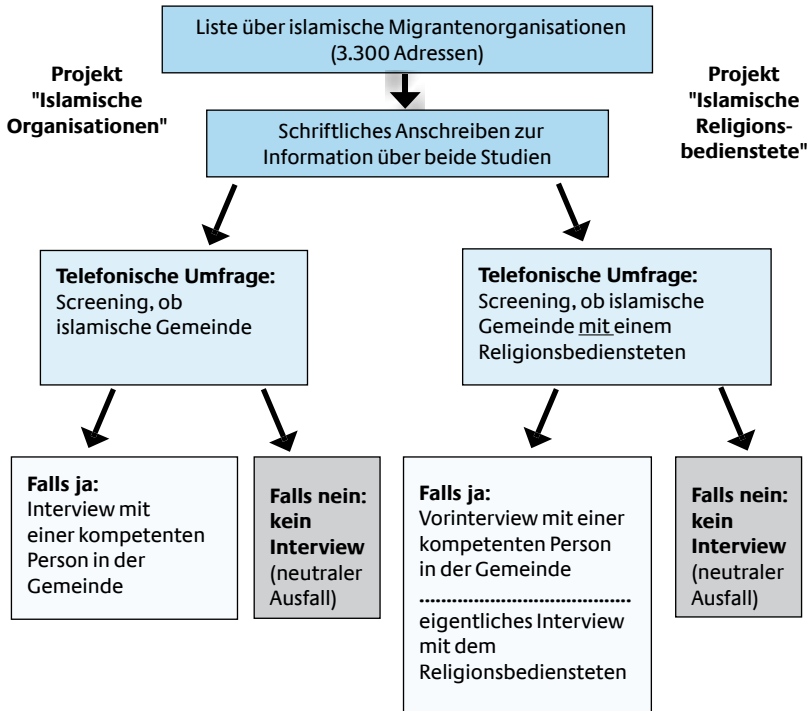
Liste über islamische Migrantenorganisationen (3.300 Adressen)

Projekt "Islamische Organisationen"

Projekt "Islamische Religionsbedienstete"

Schriftliches Anschreiben zur Information über beide Studien

**Telefonische Umfrage:** Screening, ob islamische Gemeinde

**Telefonische Umfrage:** Screening, ob islamische Gemeinde mit einem Religionsbediensteten

**Falls ja:** Interview mit einer kompetenten Person in der Gemeinde

**Falls nein:** **kein Interview** (neutraler Ausfall)

**Falls ja:** Vorinterview mit einer kompetenten Person in der Gemeinde

eigentliches Interview mit dem Religionsbediensteten

**Falls nein:** **kein Interview** (neutraler Ausfall)